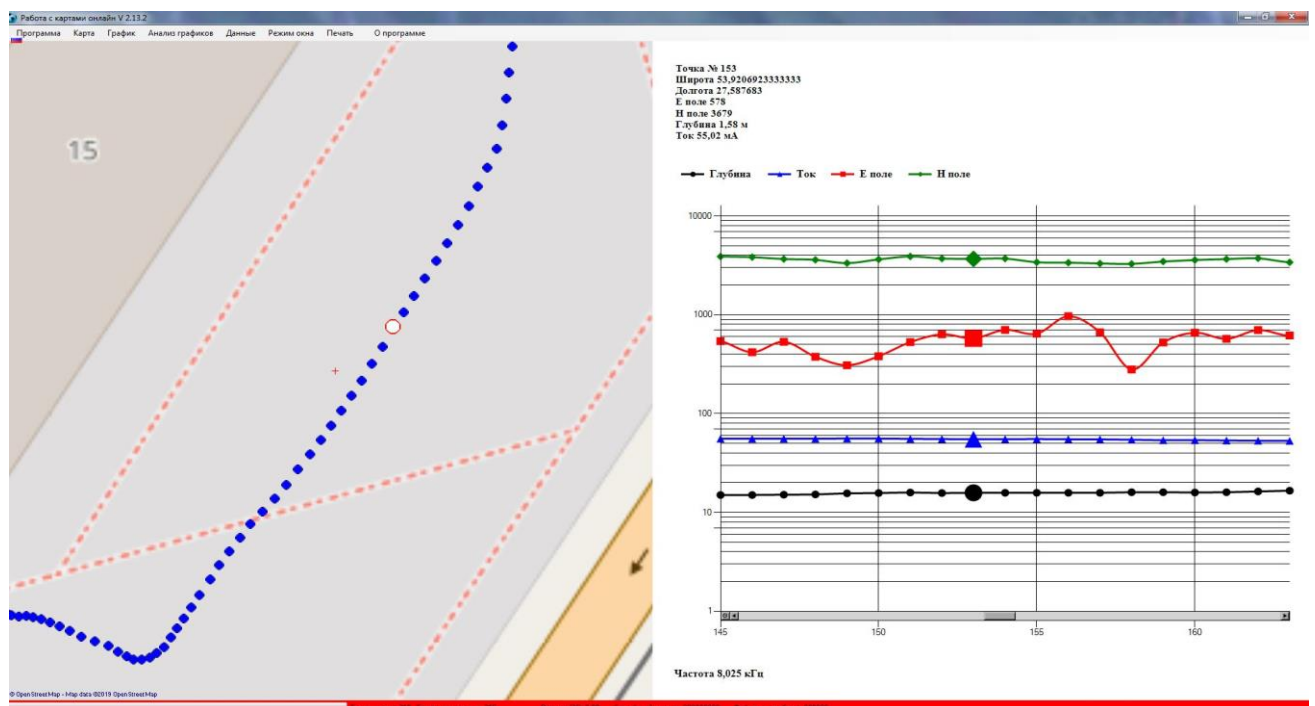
Работа с картами онлайн V 2.13.2

Программа Карта График Анализ графиков Данные Режим окна Печать О программе

15

© OpenStreetMap - Map data ©2019 OpenStreetMap

Точка № 153
Широта 53,9206923333333
Долгота 27,587683
E поле 578
H поле 3679
Глубина 1,58 м
Ток 55,02 мА

Глубина Ток E поле H поле

10000
1000
100
10
1

145 150 155 160

Частота 8,025 кГц